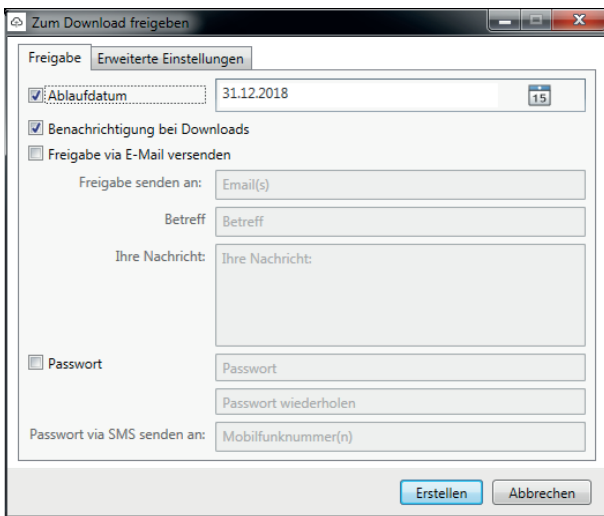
Zum Download freigeben

Freigabe | Erweiterte Einstellungen

Ablaufdatum 31.12.2018 15

Benachrichtigung bei Downloads

Freigabe via E-Mail versenden

Freigabe senden an: Email(s)

Betreff Betreff

Ihre Nachricht: Ihre Nachricht:

Passwort Passwort

Passwort wiederholen

Passwort via SMS senden an: Mobilfunknummer(n)

Erstellen Abbrechen